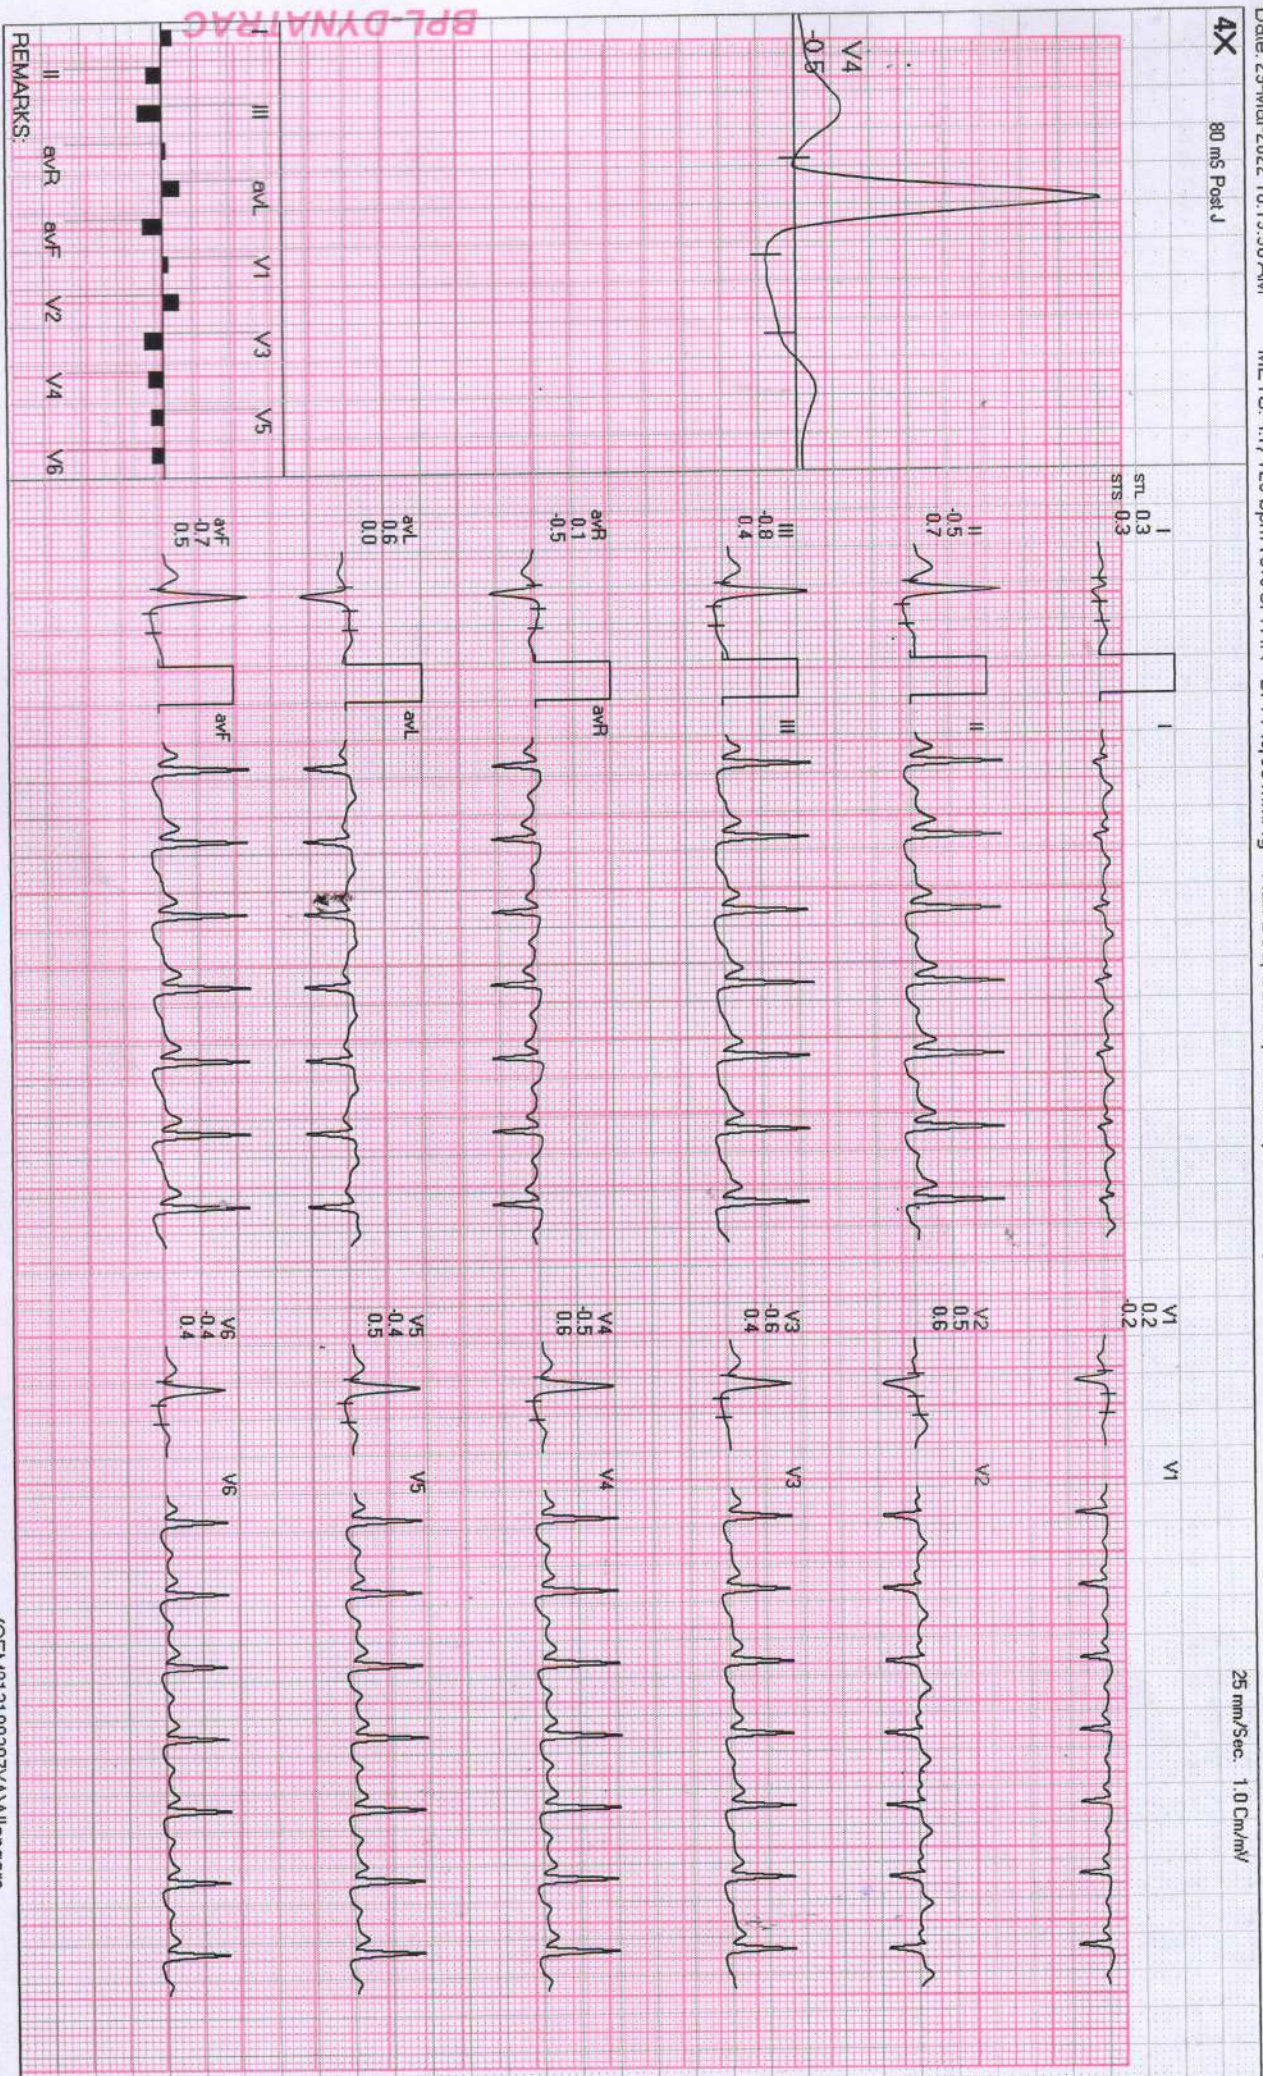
Date: 25 Mar 2022 10:15:58 AM

4X

80 mS Post J

25 mm/Sec. 1.0 Cm/mV

BPL-DYNATRAC

V4
-0.5

III avL V1 V3 V5

II avR avF V2 V4 V6

REMARKS:

I
STL 0.3
STS 0.3

II
-0.5
0.7

III
-0.8
0.4

avR
0.1
-0.5

avL
0.6
0.0

avF
-0.7
0.5

I

II

III

avR

avL

avF

V1
0.2
-0.2

V2
0.5
0.6

V3
-0.6
0.4

V4
-0.5
0.6

V5
-0.4
0.5

V6
-0.4
0.4

V1

V2

V3

V4

V5

V6